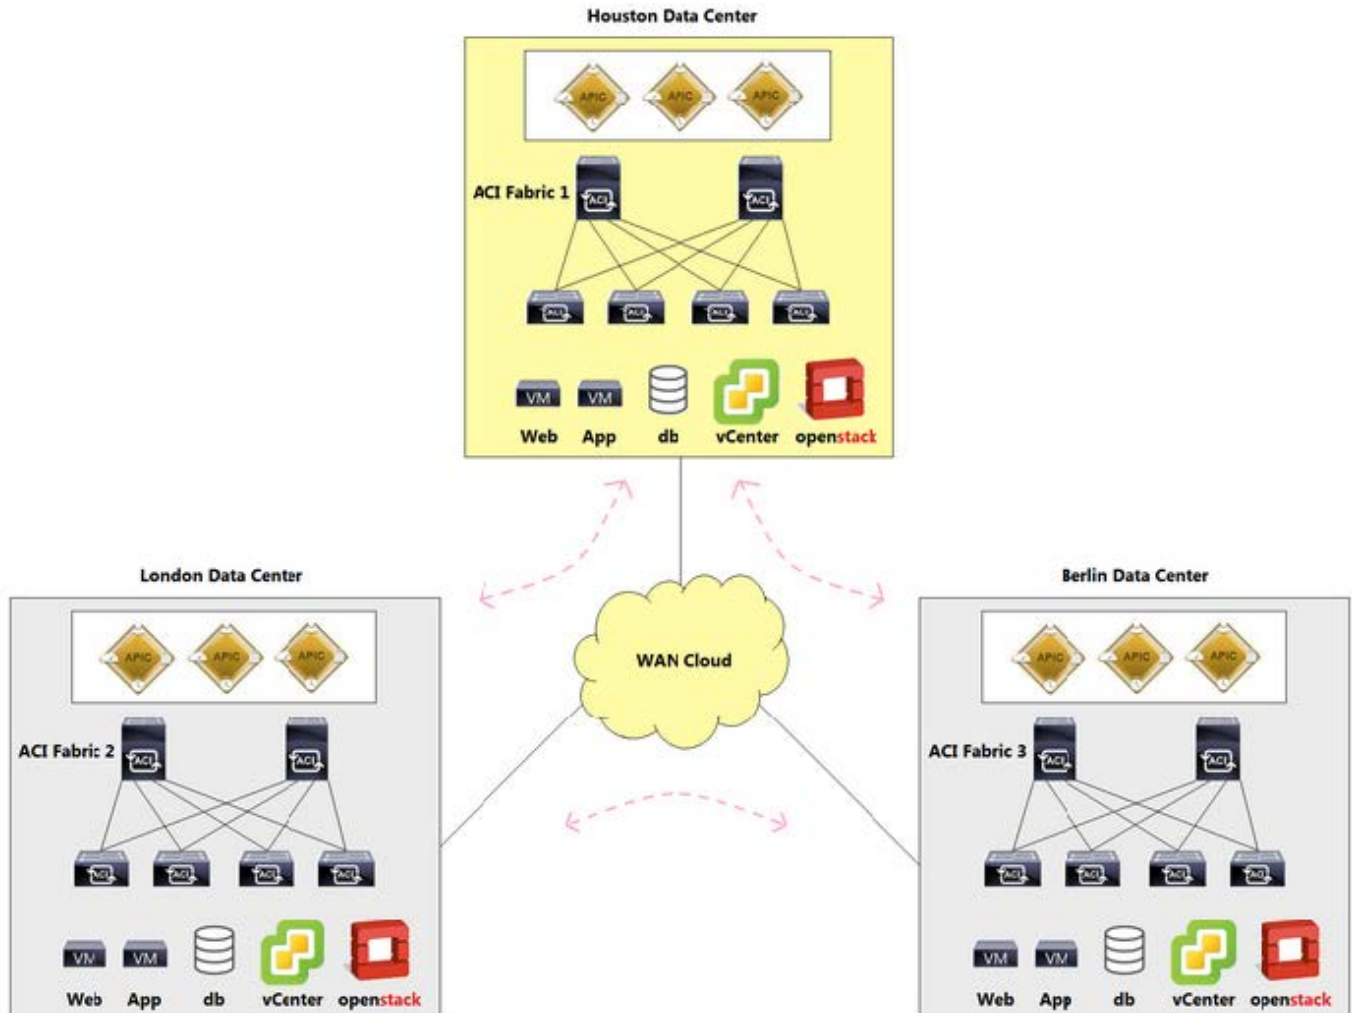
Houston Data Center

APIC APIC APIC

ACI Fabric 1

ACI ACI

ACI ACI ACI ACI

VM VM

Web App db vCenter openstack

London Data Center

APIC APIC APIC

ACI Fabric 2

ACI ACI

ACI ACI ACI ACI

VM VM

Web App db vCenter openstack

WAN Cloud

Berlin Data Center

APIC APIC APIC

ACI Fabric 3

ACI ACI

ACI ACI ACI ACI

VM VM

Web App db vCenter openstack